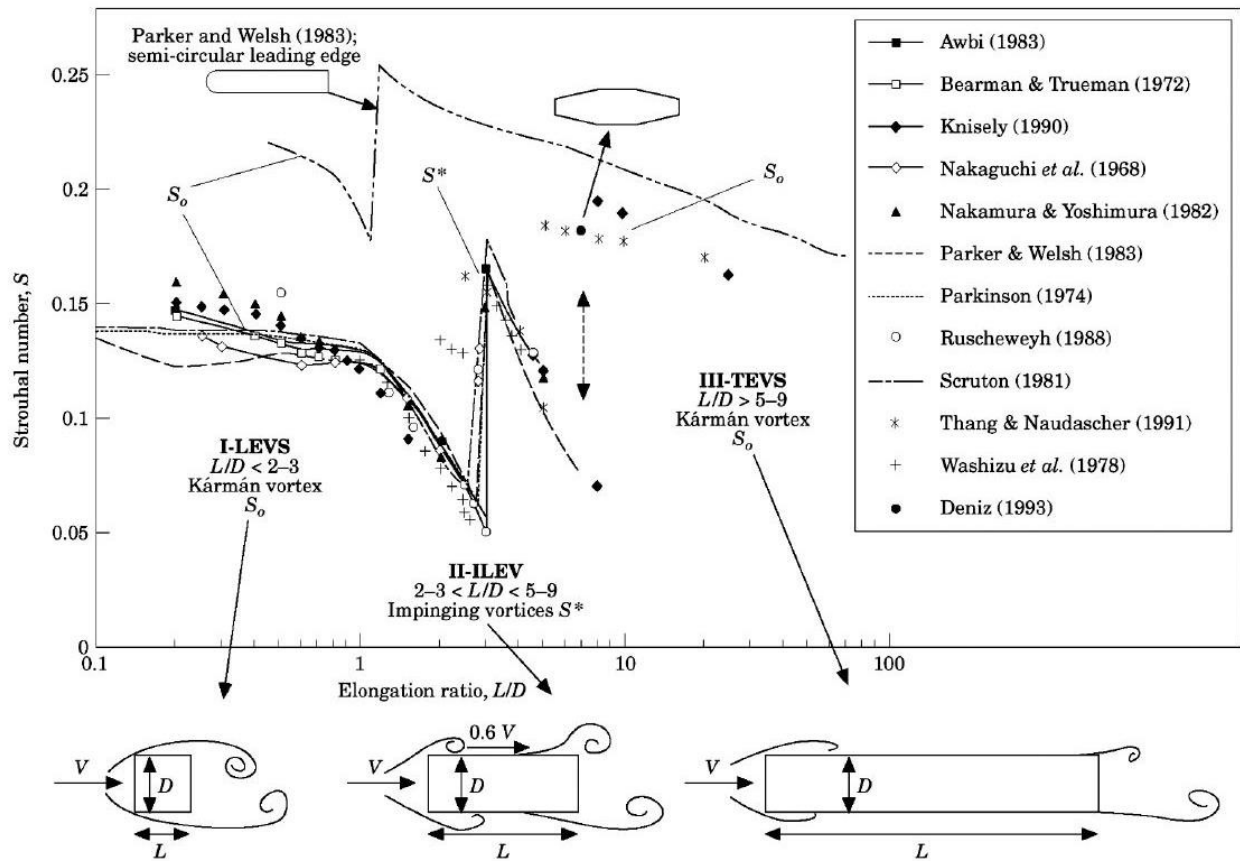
Parker and Welsh (1983); semi-circular leading edge

0.25

0.2

0.15

0.1

0.05

0

Strouhal number, $S$

$S_o$

$S^*$

$S_o$

0.1

1

10

100

Elongation ratio, $L/D$

I-LEVS
$L/D < 2–3$
Kármán vortex
$S_o$

II-ILEV
$2–3 < L/D < 5–9$
Impinging vortices $S^*$

III-TEVS
$L/D > 5–9$
Kármán vortex
$S_o$

Awbi (1983)

Bearman & Trueman (1972)

Knisely (1990)

Nakaguchi *et al.* (1968)

Nakamura & Yoshimura (1982)

Parker & Welsh (1983)

Parkinson (1974)

Ruscheweyh (1988)

Scruton (1981)

Thang & Naudascher (1991)

Washizu *et al.* (1978)

Deniz (1993)

$V$

$D$

$L$

$V$

0.6 $V$

$D$

$L$

$V$

$D$

$L$